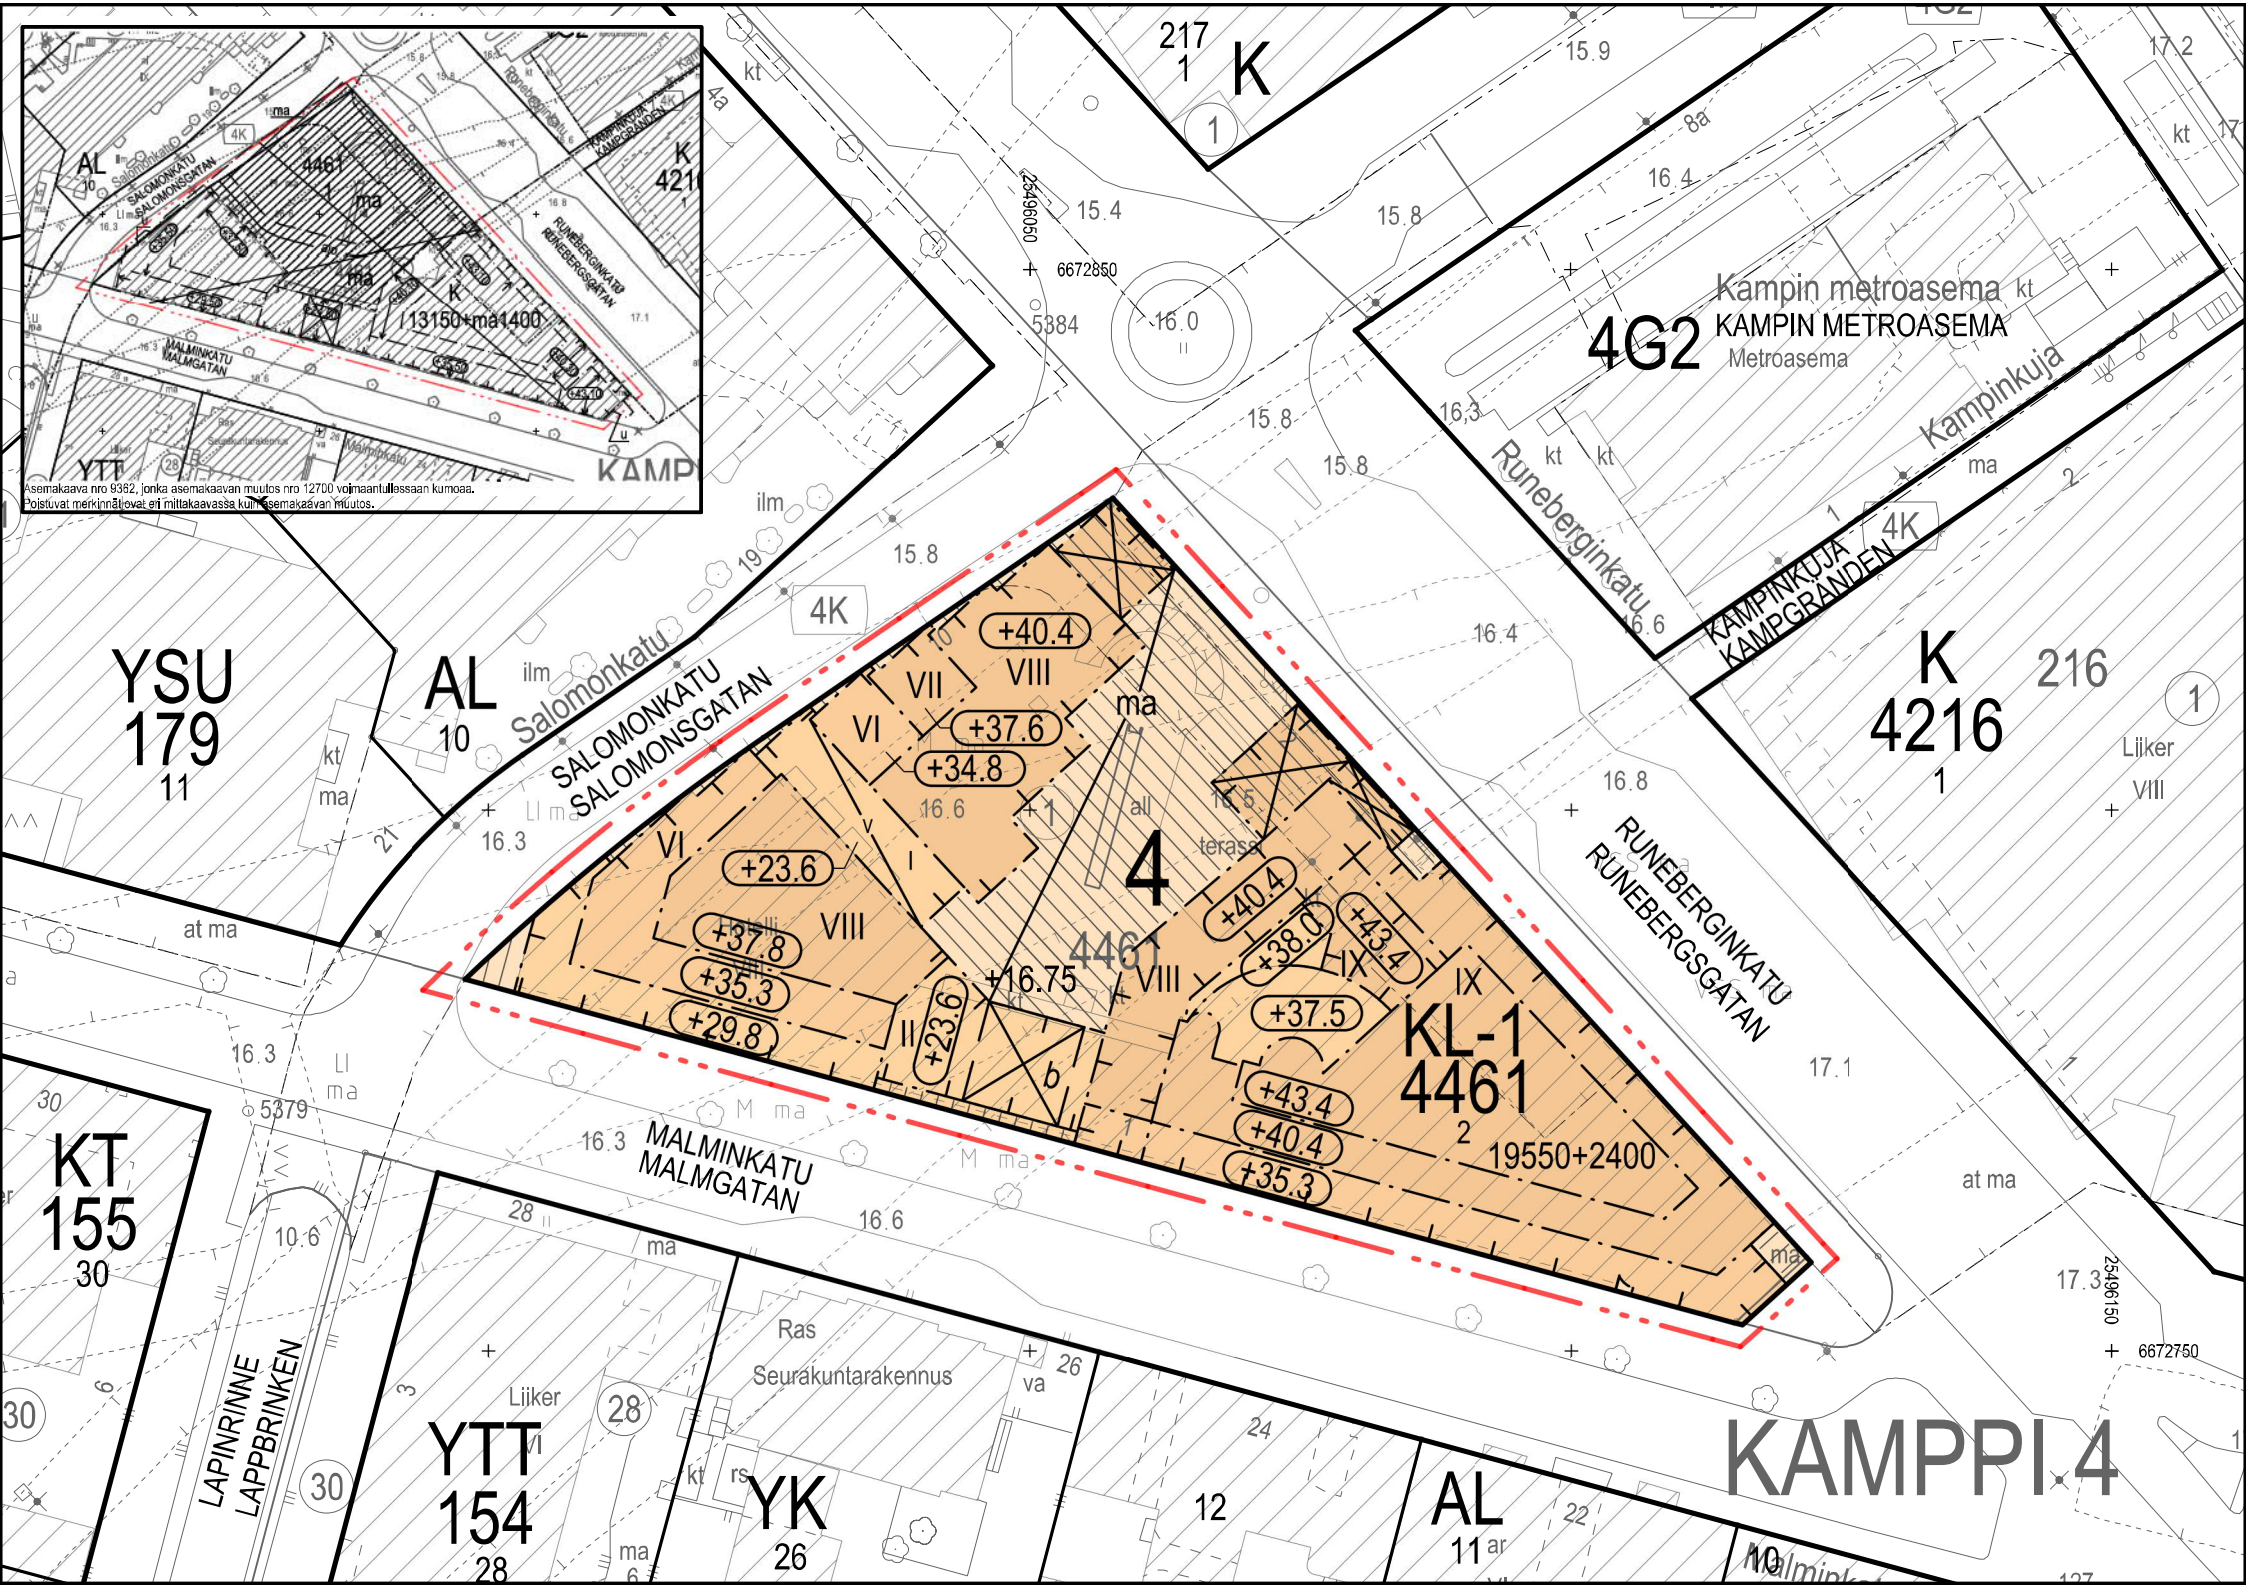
AL
10
Salomonkatu
SALOMONKATU
SALOMONSGATAN
4K
ma
4461
1
ma
ma
K
I 13150+ma1400
RUNEBERGINKATU
RUNEBERGSGATAN
KAMPINKUJA
KAMPGRANDEN
K
421
MALMINKATU
MALMGATAN
YTT
28
KAMP
Asemakaava nro 9362, jonka asemakaavan muutos nro 12700 voimaantullessaan kumoaa.
Poistuvat merkinnät ovat eri mittakaavassa kuin asemakaavan muutos.

217
1
K
1
kt
4a
15.9
8a
17.2
kt
15.4
15.8
16.4
25496050
6672850
5384
16.0
Kampin metroasema kt
4G2 KAMPIN METROASEMA
Metroasema
Kampinkuja
16.3
15.8
15.8
Runeberginkatu
kt kt
ma
2
1
4K
KAMPINKUJA
KAMPGRANDEN
16.6
16.4
K
4216
1
216
1
Liiker
VIII
ilm
19
15.8
4K
YSU
179
11
AL
10
ilm
Salomonkatu
SALOMONKATU
SALOMONSGATAN
kt
ma
21
16.3
+40.4
VIII
VII
VI
+37.6
+34.8
16.6
ma
all
16.5
terass
4
+23.6
VI
VIII
+37.8
+35.3
+29.8
+23.6
+16.75
4461
VIII
+40.4
+38.0
+43.4
IX
IX
+37.5
KL-1
4461
+43.4
+40.4
+35.3
2
19550+2400
ma
16.8
RUNEBERGINKATU
RUNEBERGSGATAN
17.1
at ma
at ma
16.3
ll
ma
5379
16.3
MALMINKATU
MALMGATAN
M ma
M ma
16.6
KT
155
30
30
10.6
28
ma
LAPINRINNE
LAPPBRINKEN
30
30
YTT
154
28
Liiker
28
kt
Ras
Seurakuntarakennus
YK
26
va
26
24
12
AL
11 ar
22
17.3
25496150
6672750
KAMPPI 4
10
Malmink